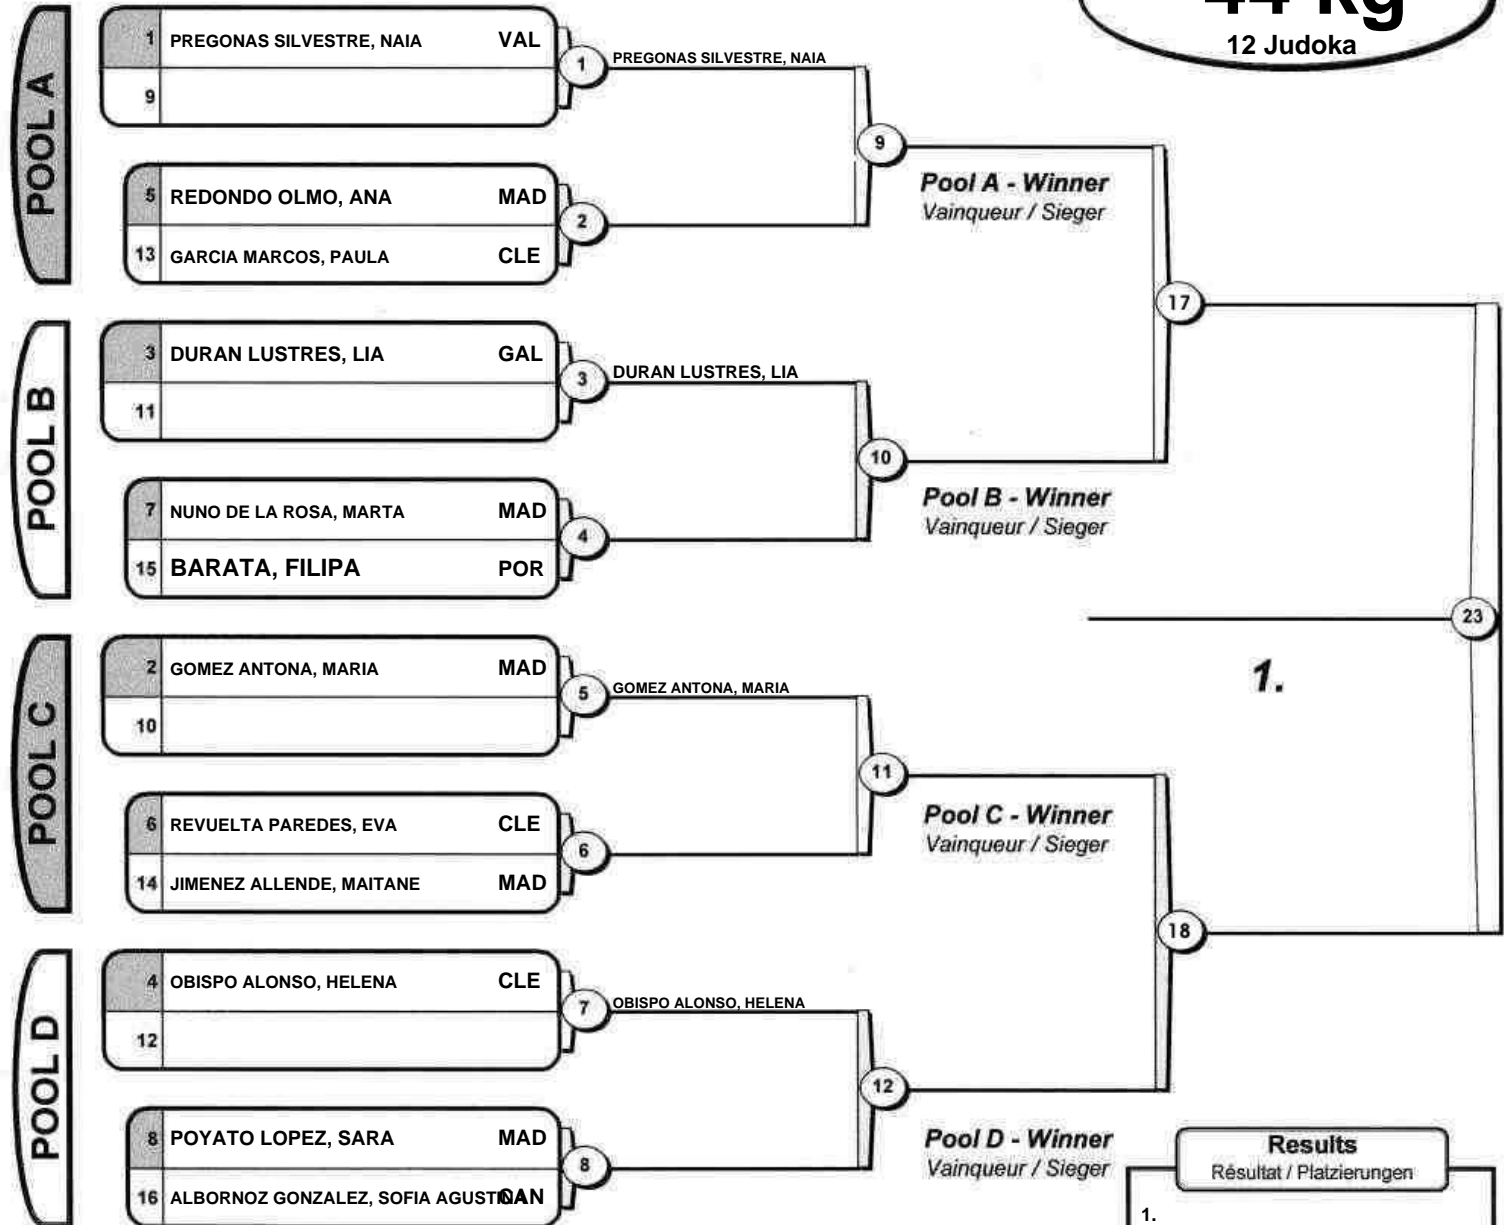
44 Kg
12 Judoka

POOL A

| | | |
|---|---|---|
| 1 | PREGONAS SILVESTRE, NAIA | VAL |
| 9 | | |
| 5 | REDONDO OLMO, ANA | MAD |
| 13 | GARCIA MARCOS, PAULA | CLE |

1 PREGONAS SILVESTRE, NAIA
2
9
Pool A - Winner
Vainqueur / Sieger

POOL B

| | | |
|---|---|---|
| 3 | DURAN LUSTRES, LIA | GAL |
| 11 | | |
| 7 | NUNO DE LA ROSA, MARTA | MAD |
| 15 | BARATA, FILIPA | POR |

3 DURAN LUSTRES, LIA
4
10
Pool B - Winner
Vainqueur / Sieger

17

23

1.

POOL C

| | | |
|---|---|---|
| 2 | GOMEZ ANTONA, MARIA | MAD |
| 10 | | |
| 6 | REVUELTA PAREDES, EVA | CLE |
| 14 | JIMENEZ ALLENDE, MAITANE | MAD |

5 GOMEZ ANTONA, MARIA
6
11
Pool C - Winner
Vainqueur / Sieger

18

POOL D

| | | |
|---|---|---|
| 4 | OBISPO ALONSO, HELENA | CLE |
| 12 | | |
| 8 | POYATO LOPEZ, SARA | MAD |
| 16 | ALBORNOZ GONZALEZ, SOFIA AGUSTINA | CAN |

7 OBISPO ALONSO, HELENA
8
12
Pool D - Winner
Vainqueur / Sieger

Results
Résultat / Platzierungen
1.